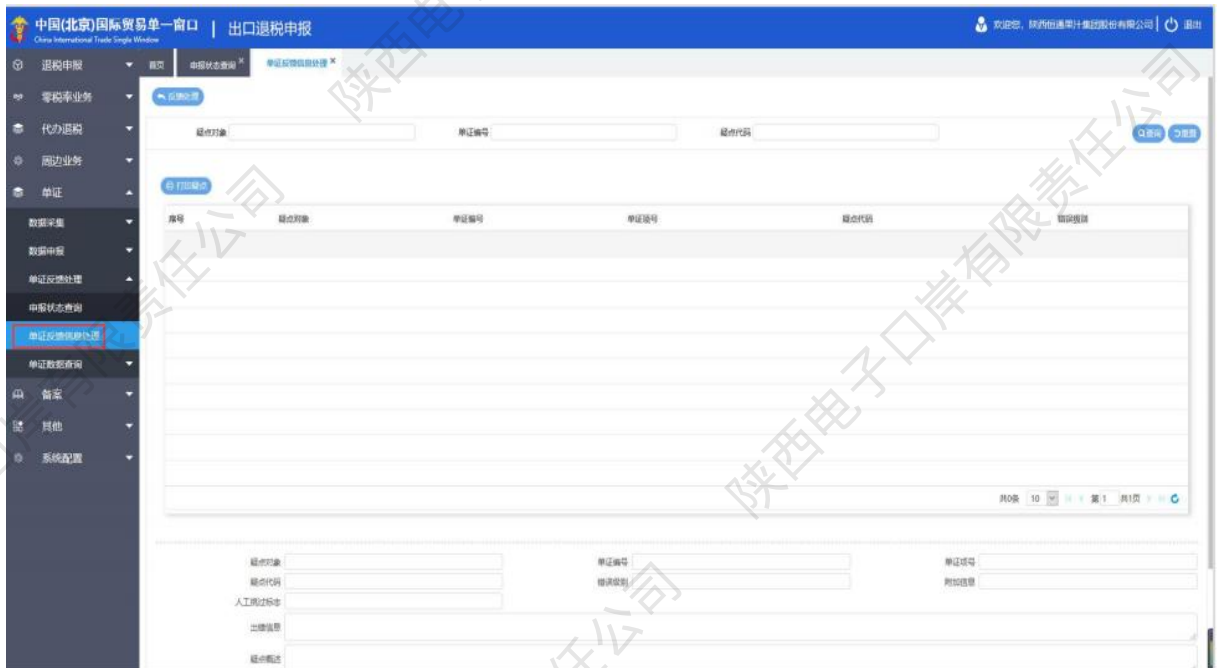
中国(北京)国际贸易单一窗口 | 出口退税申报
China International Trade Single Window

欢迎您，陕西恒通果汁集团股份有限公司 | 退出

退税申报
零税率业务
代办退税
周边业务
单证
数据采集
数据申报
单证反馈处理
申报状态查询
单证反馈信息处理
单证数据查询
备案
其他
系统配置

首页 申报状态查询 × 单证反馈信息处理 ×

反馈处理

疑点对象 单证编号 疑点代码 查询 重置

打印疑点

| 序号 | 疑点对象 | 单证编号 | 单证项号 | 疑点代码 | 错误级别 |
|---|---|---|---|---|---|

共0条 10 第1 共1页

疑点对象 单证编号 单证项号
疑点代码 错误级别 附加信息
人工挑过标志
出错信息
疑点描述

陕西电子口岸有限责任公司